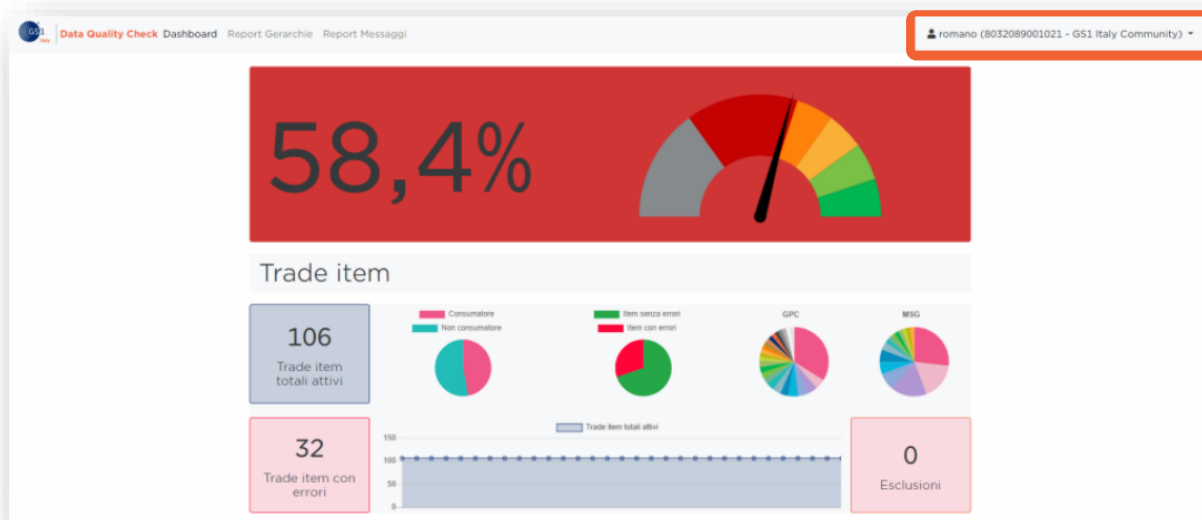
GS1 Italy Data Quality Check Dashboard Report Gerarchie Report Messaggi

romano (8032089001021 - GS1 Italy Community)

58,4%

Trade item

106
Trade item totali attivi

Consumatore
Non consumatore

Item senza errori
Item con errori

GPC

MSG

32
Trade item con errori

Trade item totali attivi
150
100
50
0

0
Esclusioni